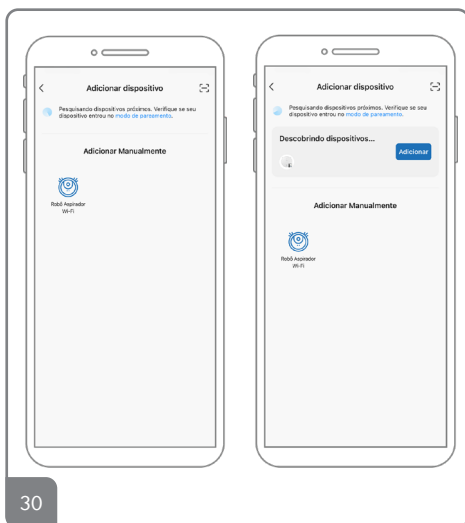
<

Adicionar dispositivo

Pesquisando dispositivos próximos. Verifique se seu dispositivo entrou no modo de pareamento.

Adicionar Manualmente

Robô Aspirador Wi-Fi

<

Adicionar dispositivo

Pesquisando dispositivos próximos. Verifique se seu dispositivo entrou no modo de pareamento.

Descobrindo dispositivos...

Adicionar

Adicionar Manualmente

Robô Aspirador Wi-Fi

30